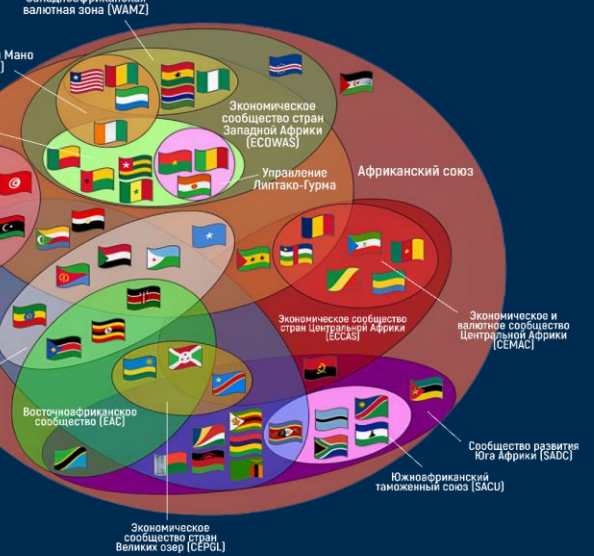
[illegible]
валютная зона (WAMZ)

Мано
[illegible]

Экономическое сообщество стран Западной Африки (ECOWAS)

Управление Липтако-Гурма

Африканский союз

Экономическое сообщество стран Центральной Африки (ECCAS)

Экономическое и валютное сообщество Центральной Африки (CEMAC)

Восточноафриканское сообщество (EAC)

Сообщество развития Юга Африки (SADC)

Южноафриканский таможенный союз (SACU)

Экономическое сообщество стран Великих озер (CEPGL)